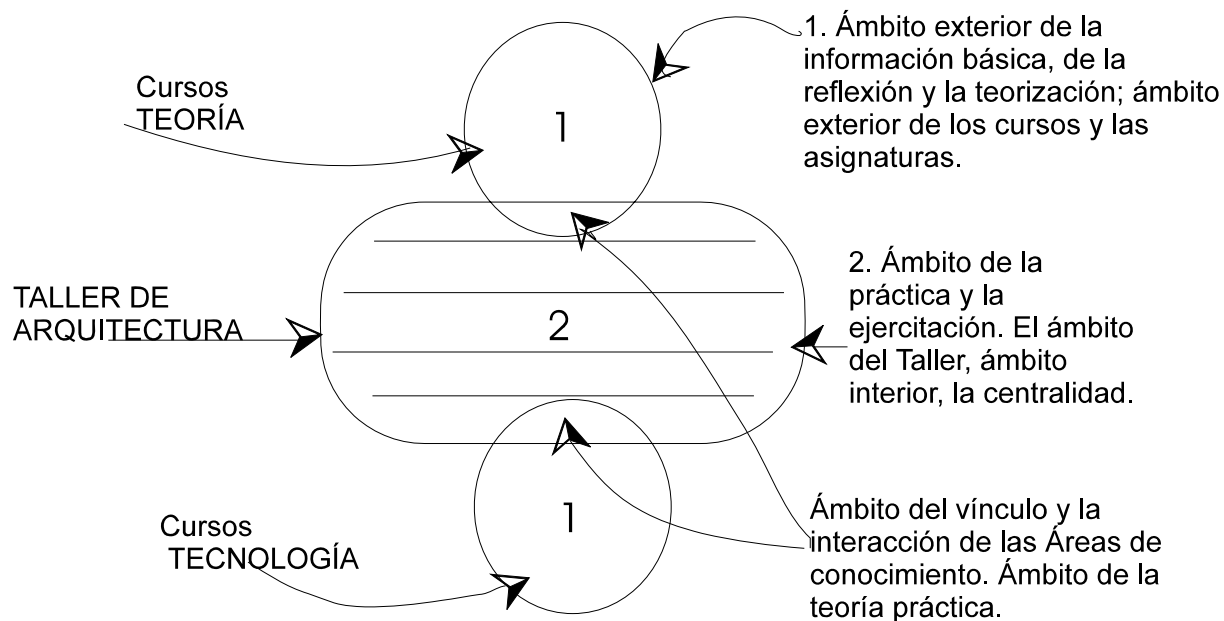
1. Ámbito exterior de la información básica, de la reflexión y la teorización; ámbito exterior de los cursos y las asignaturas.

Cursos
TEORÍA

1

TALLER DE ARQUITECTURA

2

2. Ámbito de la práctica y la ejercitación. El ámbito del Taller, ámbito interior, la centralidad.

1

Cursos
TECNOLOGÍA

Ámbito del vínculo y la interacción de las Áreas de conocimiento. Ámbito de la teoría práctica.